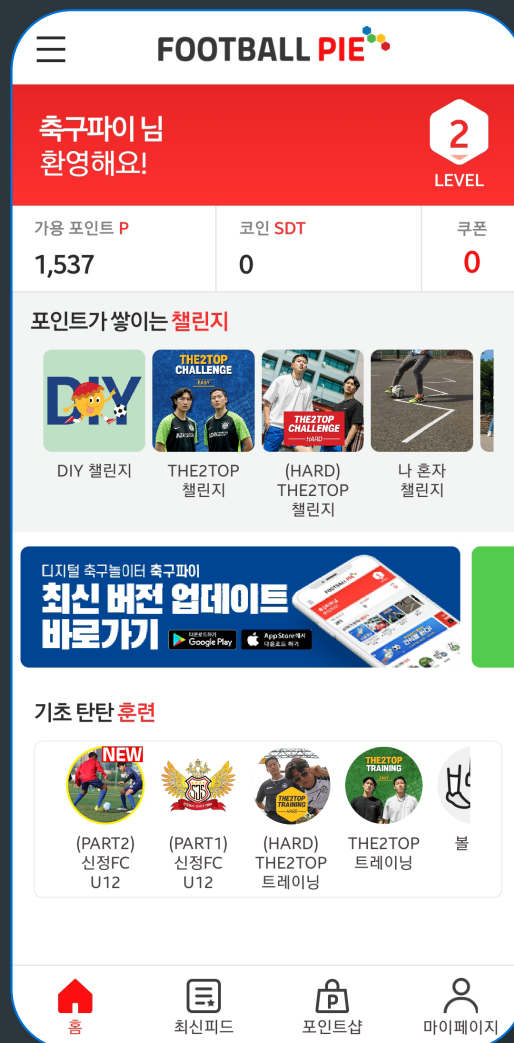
FOOTBALL PIE

축구파이 님
환영해요!

2
LEVEL

가용 포인트 P
1,537

코인 SDT
0

쿠폰
0

포인트가 쌓이는 챌린지

DIY
DIY 챌린지

THE2TOP CHALLENGE
EASY
THE2TOP 챌린지

THE2TOP CHALLENGE
HARD
(HARD) THE2TOP 챌린지

나 혼자 챌린지

디지털 축구놀이터 축구파이
최신 버전 업데이트
바로가기
Google Play
App Store

기초 탄탄 훈련

NEW
(PART2) 신정FC U12

(PART1) 신정FC U12

THE2TOP TRAINING
(HARD) THE2TOP 트레이닝

THE2TOP TRAINING
THE2TOP 트레이닝

불

홈
최신피드
포인트샵
마이페이지